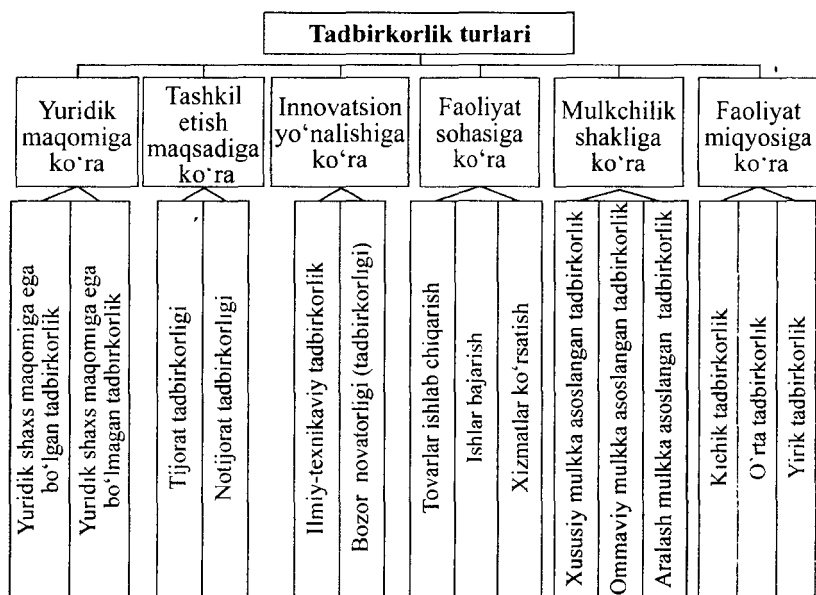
Tadbirkorlik turlari

Yuridik maqomiga ko'ra

Yuridik shaxs maqomiga ega bo'lgan tadbirkorlik

Yuridik shaxs maqomiga ega bo'lmagan tadbirkorlik

Tashkil etish maqsadiga ko'ra

Tijorat tadbirkorligi

Notijorat tadbirkorligi

Innovatsion yo'nalishiga ko'ra

Ilmiy-texnikaviy tadbirkorlik

Bozor novatorligi (tadbirkorligi)

Faoliyat sohasiga ko'ra

Tovarlar ishlab chiqarish

Ishlar bajarish

Xizmatlar ko'rsatish

Mulkchilik shakliga ko'ra

Xususiy mulkka asoslangan tadbirkorlik

Ommaviy mulkka asoslangan tadbirkorlik

Aralash mulkka asoslangan tadbirkorlik

Faoliyat miqyosiga ko'ra

Kichik tadbirkorlik

O'rta tadbirkorlik

Yirik tadbirkorlik